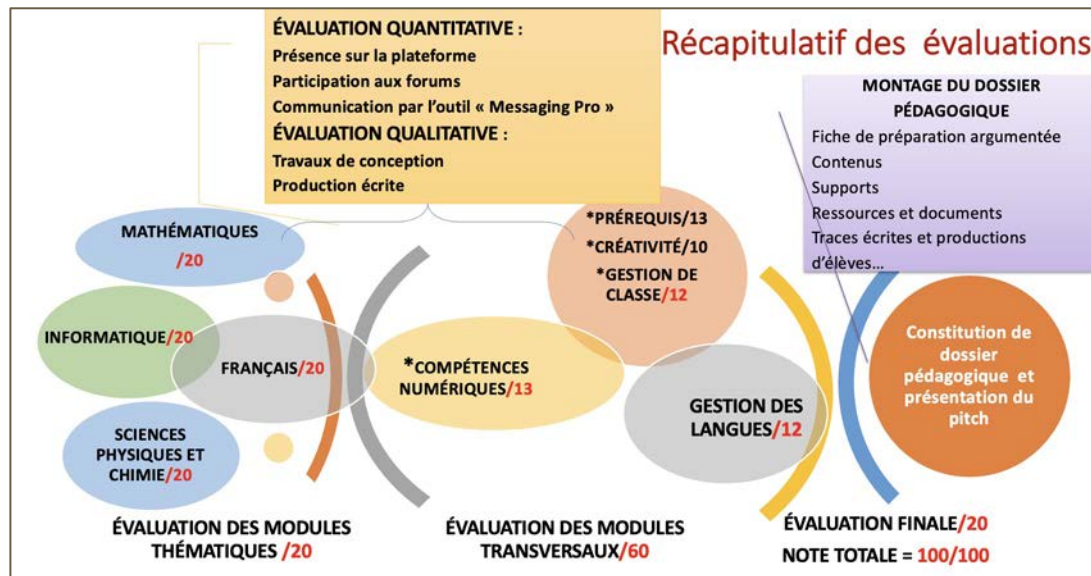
ÉVALUATION QUANTITATIVE :
Présence sur la plateforme
Participation aux forums
Communication par l'outil « Messaging Pro »
ÉVALUATION QUALITATIVE :
Travaux de conception
Production écrite

Récapitulatif des évaluations

MONTAGE DU DOSSIER PÉDAGOGIQUE
Fiche de préparation argumentée
Contenus
Supports
Ressources et documents
Traces écrites et productions d'élèves…

MATHÉMATIQUES /20

INFORMATIQUE/20

FRANÇAIS/20

SCIENCES PHYSIQUES ET CHIMIE/20

*PRÉREQUIS/13
*CRÉATIVITÉ/10
*GESTION DE CLASSE/12

*COMPÉTENCES NUMÉRIQUES/13

GESTION DES LANGUES/12

Constitution de dossier pédagogique et présentation du pitch

ÉVALUATION DES MODULES THÉMATIQUES /20

ÉVALUATION DES MODULES TRANSVERSAUX/60

ÉVALUATION FINALE/20
NOTE TOTALE = 100/100